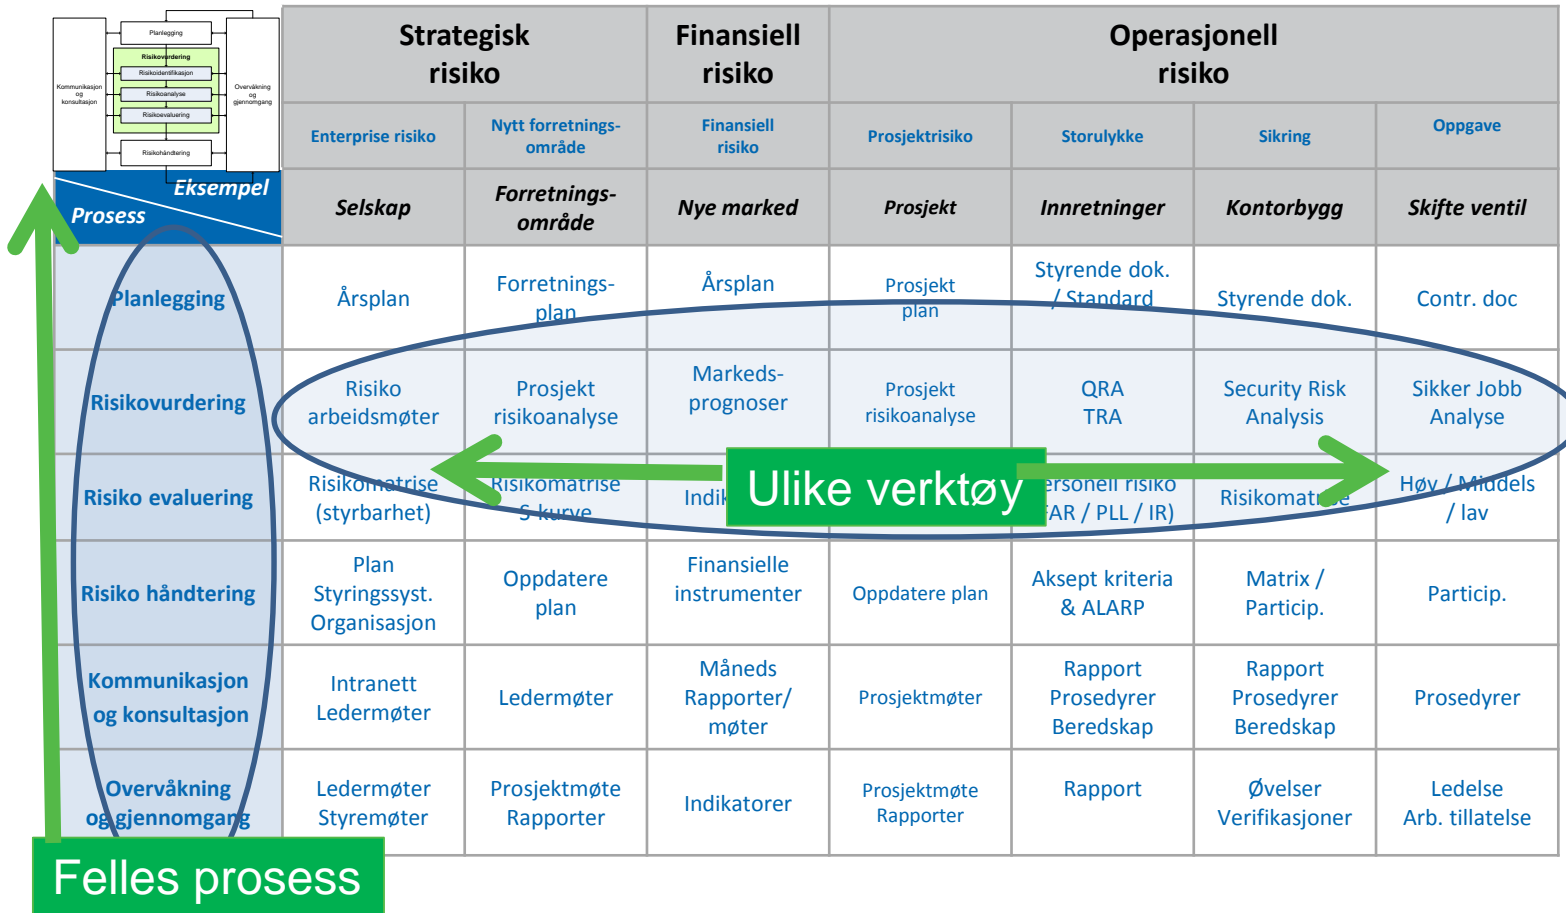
Planlegging
Risikovurdering
Risikoidentifikasjon
Risikoanalyse
Risikoevaluering
Kommunikasjon og konsultasjon
Overvåkning og gjennomgang
Risikohåndtering

| Eksempel / Prosess | Strategisk risiko | | Finansiell risiko | Operasjonell risiko | | | |
|---|---|---|---|---|---|---|---|
| | Enterprise risiko | Nytt forretningsområde | Finansiell risiko | Prosjektrisiko | Storulykke | Sikring | Oppgave |
| | Selskap | Forretningsområde | Nye marked | Prosjekt | Innretninger | Kontorbygg | Skifte ventil |
| Planlegging | Årsplan | Forretningsplan | Årsplan | Prosjekt plan | Styrende dok. / Standard | Styrende dok. | Contr. doc |
| Risikovurdering | Risiko arbeidsmøter | Prosjekt risikoanalyse | Markedsprognoser | Prosjekt risikoanalyse | QRA TRA | Security Risk Analysis | Sikker Jobb Analyse |
| Risiko evaluering | Risikomatrise (styrbarhet) | Risikomatrise S-kurve | Indik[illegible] | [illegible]ersonell risiko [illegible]AR / PLL / IR) | | Risikomatr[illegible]e | Høy / Middels / lav |
| Risiko håndtering | Plan Styringssyst. Organisasjon | Oppdatere plan | Finansielle instrumenter | Oppdatere plan | Aksept kriteria & ALARP | Matrix / Particip. | Particip. |
| Kommunikasjon og konsultasjon | Intranett Ledermøter | Ledermøter | Måneds Rapporter/ møter | Prosjektmøter | Rapport Prosedyrer Beredskap | Rapport Prosedyrer Beredskap | Prosedyrer |
| Overvåkning og gjennomgang | Ledermøter Styremøter | Prosjektmøte Rapporter | Indikatorer | Prosjektmøte Rapporter | Rapport | Øvelser Verifikasjoner | Ledelse Arb. tillatelse |

Ulike verktøy

Felles prosess